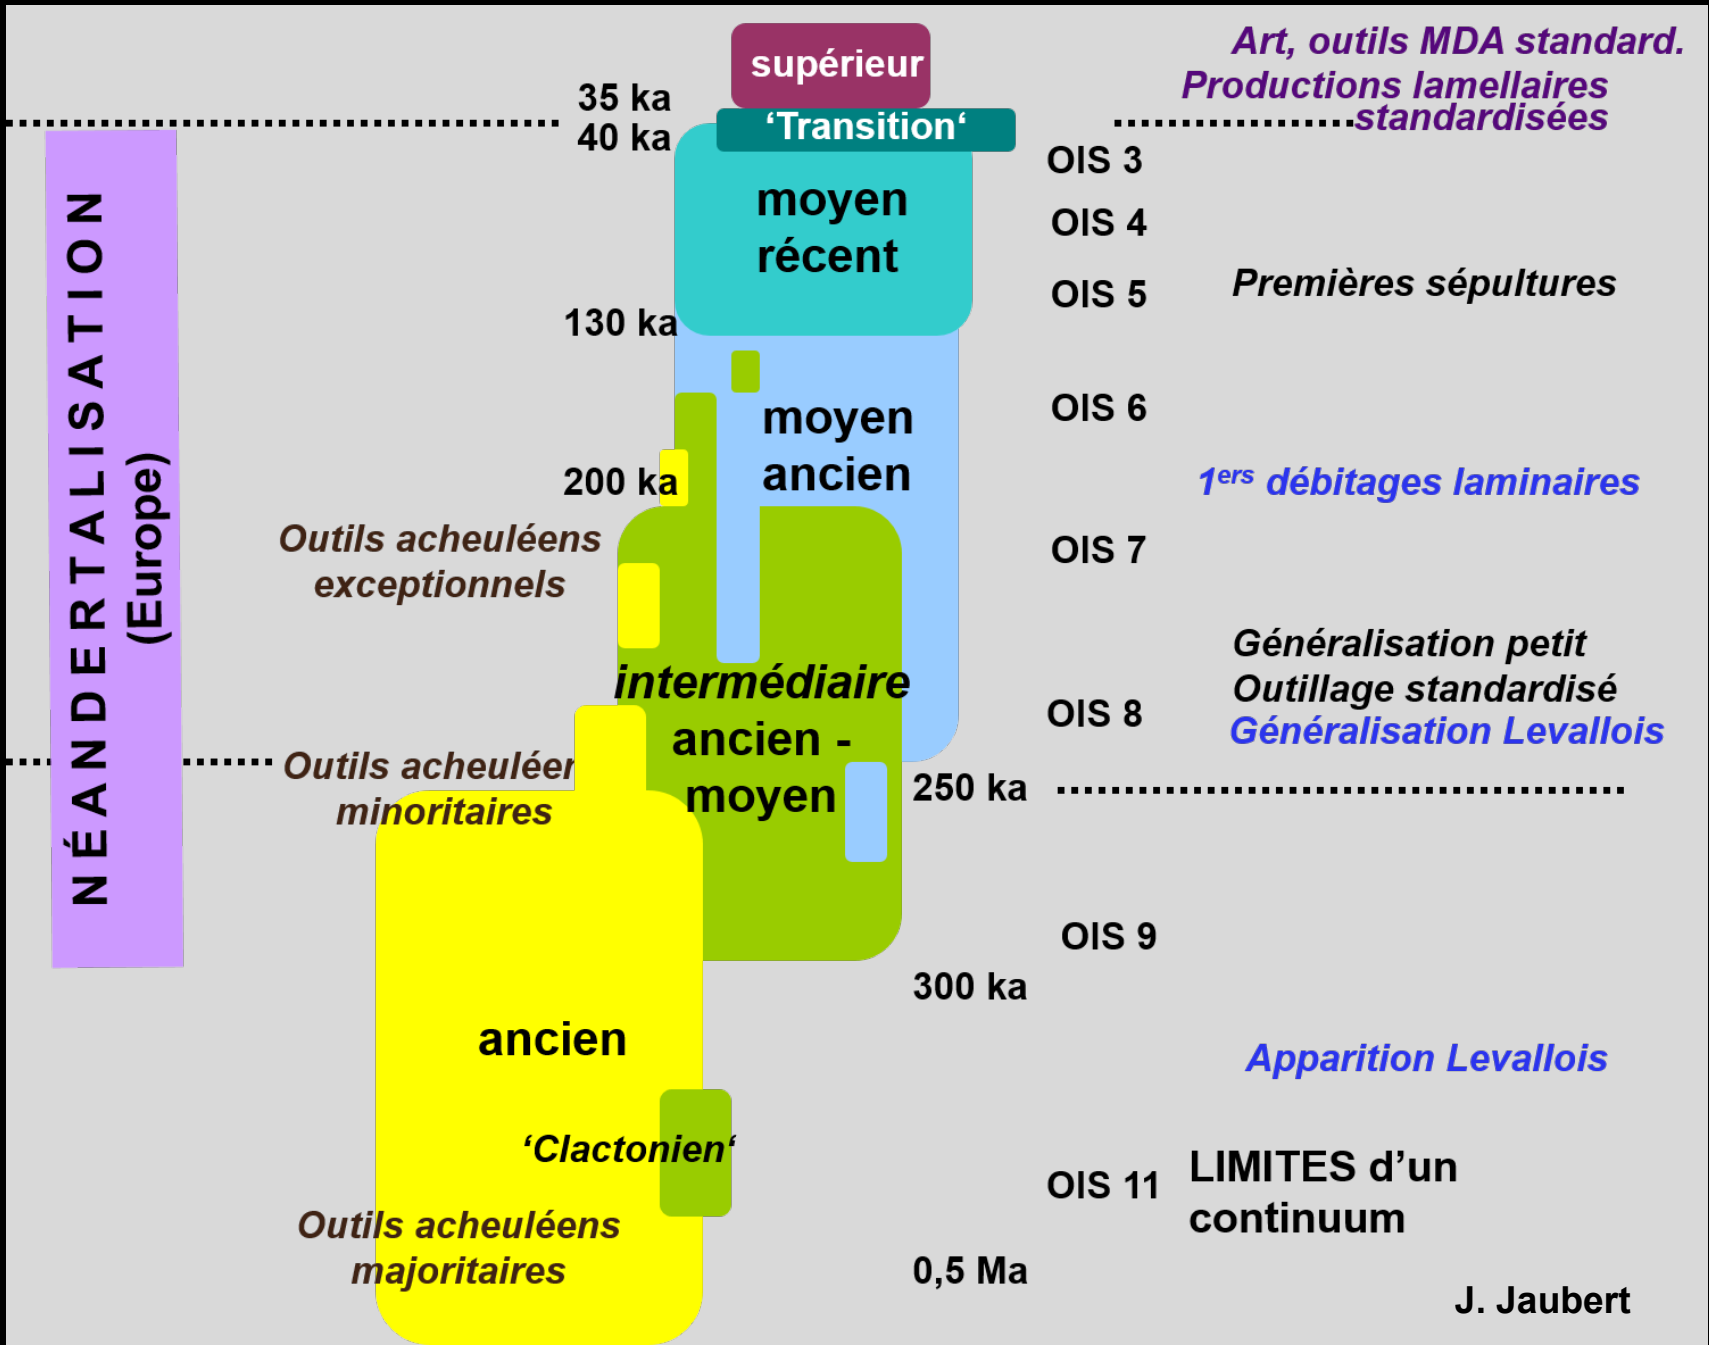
supérieur
35 ka
40 ka
'Transition'
Art, outils MDA standard.
Productions lamellaires standardisées
OIS 3
moyen récent
OIS 4
OIS 5
Premières sépultures
130 ka
NÉANDERTALISATION (Europe)
moyen ancien
OIS 6
200 ka
$1^{ers}$ débitages laminaires
Outils acheuléens exceptionnels
OIS 7
Généralisation petit Outillage standardisé
intermédiaire ancien - moyen
OIS 8
Généralisation Levallois
Outils acheuléens minoritaires
250 ka
OIS 9
300 ka
ancien
Apparition Levallois
'Clactonien'
OIS 11
LIMITES d'un continuum
Outils acheuléens majoritaires
0,5 Ma
J. Jaubert